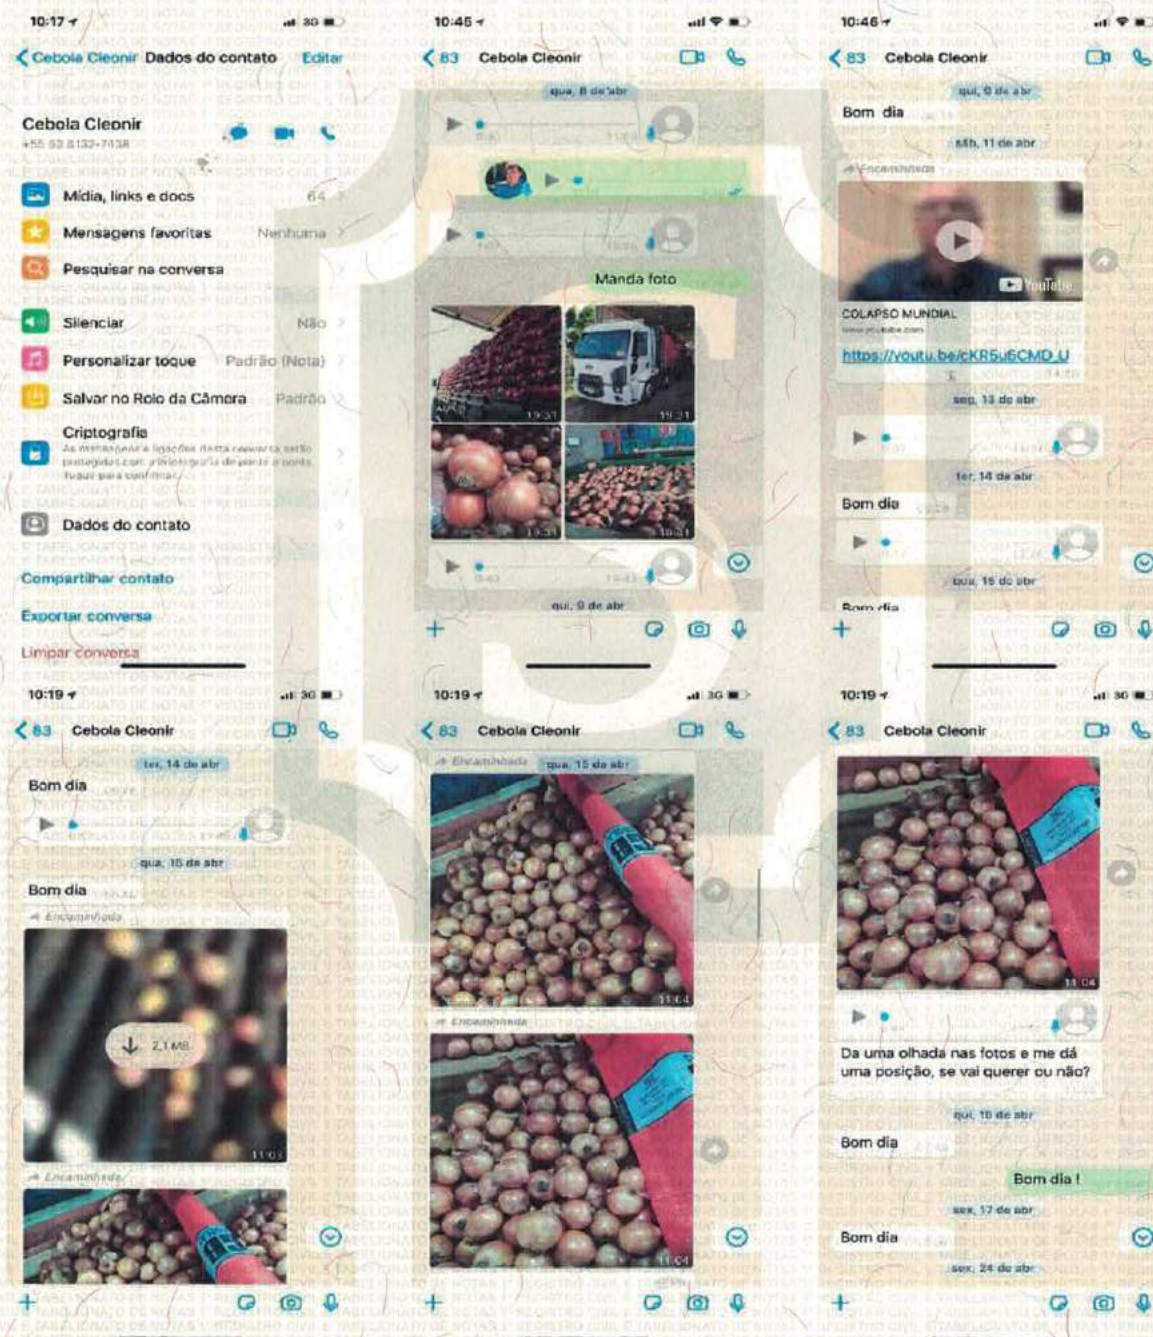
10:17
3G
Cebola Cleonir Dados do contato Editar

Cebola Cleonir
+55 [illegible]

Mídia, links e docs 64
Mensagens favoritas Nenhuma
Pesquisar na conversa
Silenciar Não
Personalizar toque Padrão (Nota)
Salvar no Rolo da Câmera Padrão
Criptografia
As mensagens e ligações desta conversa estão protegidas com criptografia de ponta a ponta. Toque para confirmar.
Dados do contato

Compartilhar contato
Exportar conversa
Limpar conversa

10:45
83 Cebola Cleonir
qua, 8 de abr
Manda foto
19:31
19:31
19:31
19:31
qui, 9 de abr

10:46
83 Cebola Cleonir
qui, 9 de abr
Bom dia
sáb, 11 de abr
Encaminhada
YouTube
COLAPSO MUNDIAL
www.youtube.com
https://youtu.be/cKR5u6CMD_U
seg, 13 de abr
ter, 14 de abr
Bom dia
qua, 15 de abr
Bom dia

10:19
3G
83 Cebola Cleonir
ter, 14 de abr
Bom dia
qua, 15 de abr
Bom dia
Encaminhada
2,1 MB
11:03
Encaminhada

10:19
3G
83 Cebola Cleonir
Encaminhada qua, 15 de abr
11:04
Encaminhada
11:04

10:19
3G
83 Cebola Cleonir
11:04
Da uma olhada nas fotos e me dá uma posição, se vai querer ou não?
qui, 16 de abr
Bom dia
Bom dia !
sex, 17 de abr
Bom dia
sex, 24 de abr